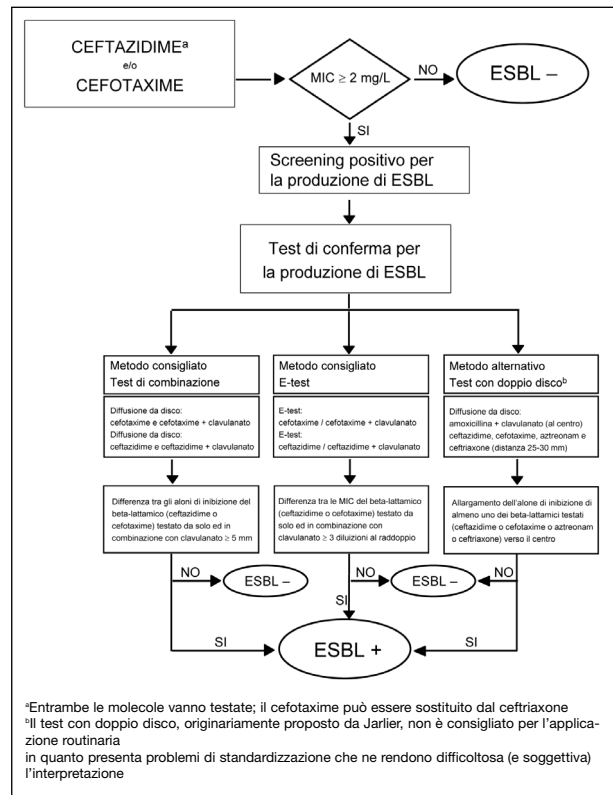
CEFTAZIDIME$^{a}$
e/o
CEFOTAXIME

MIC ≥ 2 mg/L

NO

ESBL –

SI

Screening positivo per la produzione di ESBL

Test di conferma per la produzione di ESBL

Metodo consigliato
Test di combinazione

Diffusione da disco:
cefotaxime e cefotaxime + clavulanato
Diffusione da disco:
ceftazidime e ceftazidime + clavulanato

Differenza tra gli aloni di inibizione del beta-lattamico (ceftazidime o cefotaxime) testato da solo ed in combinazione con clavulanato ≥ 5 mm

Metodo consigliato
E-test

E-test:
cefotaxime / cefotaxime + clavulanato
E-test:
ceftazidime / ceftazidime + clavulanato

Differenza tra le MIC del beta-lattamico (ceftazidime o cefotaxime) testato da solo ed in combinazione con clavulanato ≥ 3 diluizioni al raddoppio

Metodo alternativo
Test con doppio disco$^{b}$

Diffusione da disco:
amoxicillina + clavulanato (al centro) ceftazidime, cefotaxime, aztreonam e ceftriaxone (distanza 25-30 mm)

Allargamento dell'alone di inibizione di almeno uno dei beta-lattamici testati (ceftazidime o cefotaxime o aztreonam o ceftriaxone) verso il centro

NO

ESBL –

NO

ESBL –

NO

SI

SI

ESBL +

SI

$^{a}$Entrambe le molecole vanno testate; il cefotaxime può essere sostituito dal ceftriaxone
$^{b}$Il test con doppio disco, originariamente proposto da Jarlier, non è consigliato per l'applicazione routinaria
in quanto presenta problemi di standardizzazione che ne rendono difficoltosa (e soggettiva) l'interpretazione